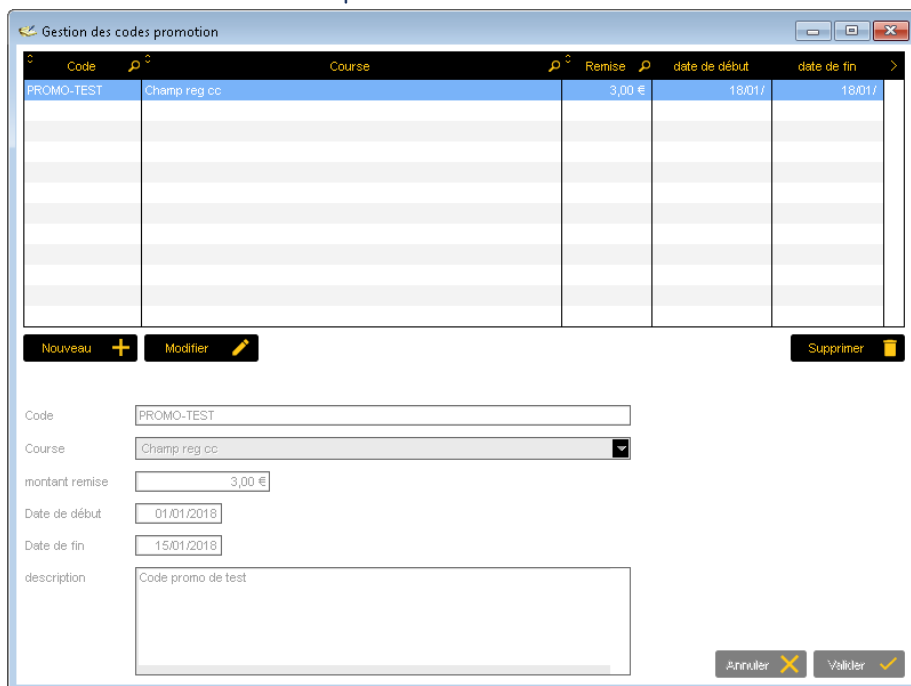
Gestion des codes promotion

| Code | Course | Remise | date de début | date de fin |
|---|---|---|---|---|
| PROMO-TEST | Champ reg cc | 3,00 € | 18/01/ | 18/01/ |

Nouveau
Modifier
Supprimer

Code PROMO-TEST
Course Champ reg cc
montant remise 3,00 €
Date de début 01/01/2018
Date de fin 15/01/2018
description Code promo de test

Annuler
Valider